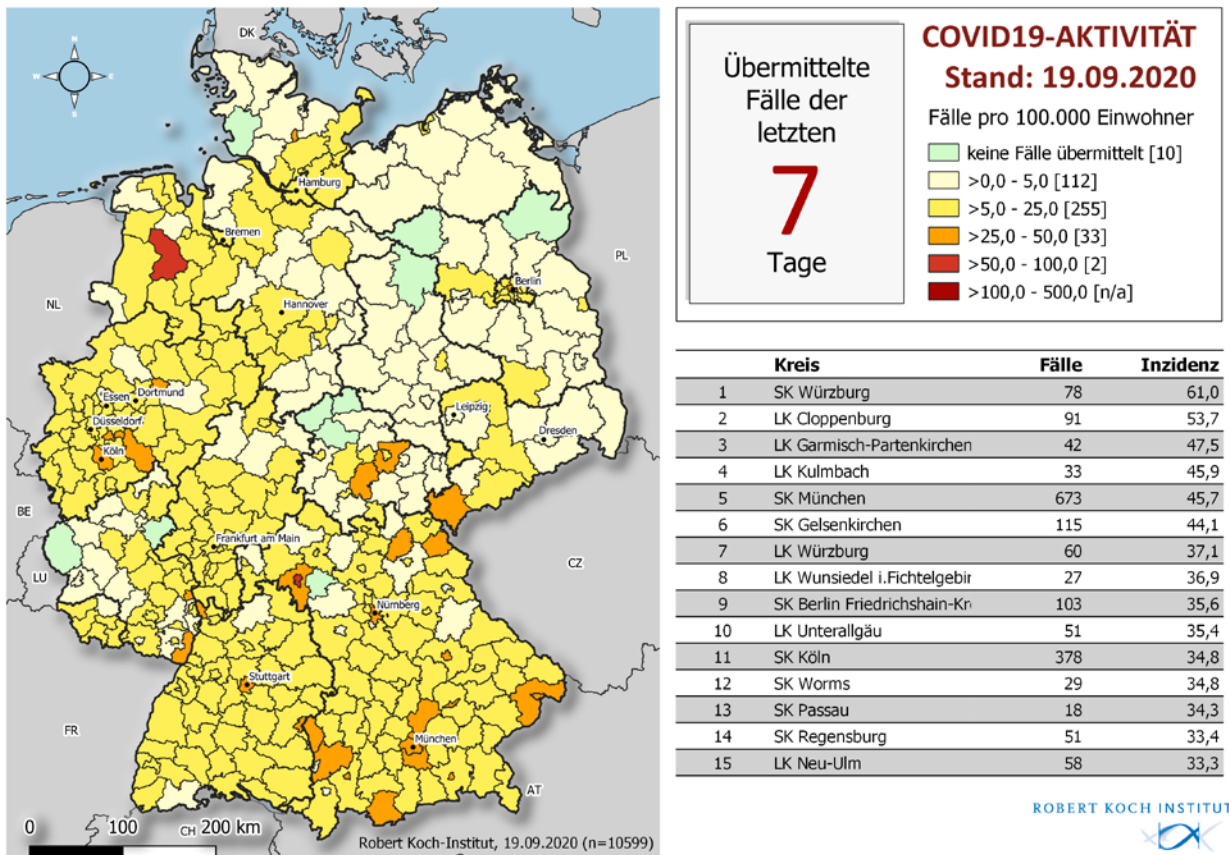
DK
N
W
E
S
Hamburg
Bremen
Berlin
PL
NL
Hannover
Essen
Dortmund
Düsseldorf
Köln
Leipzig
Dresden
BE
Frankfurt am Main
LU
CZ
Nürnberg
Stuttgart
FR
München
AT
0
100
200 km
CH
Robert Koch-Institut, 19.09.2020 (n=10599)

Übermittelte Fälle der letzten
7
Tage

COVID19-AKTIVITÄT
Stand: 19.09.2020
Fälle pro 100.000 Einwohner
keine Fälle übermittelt [10]
>0,0 - 5,0 [112]
>5,0 - 25,0 [255]
>25,0 - 50,0 [33]
>50,0 - 100,0 [2]
>100,0 - 500,0 [n/a]

| | Kreis | Fälle | Inzidenz |
|---|---|---|---|
| 1 | SK Würzburg | 78 | 61,0 |
| 2 | LK Cloppenburg | 91 | 53,7 |
| 3 | LK Garmisch-Partenkirchen | 42 | 47,5 |
| 4 | LK Kulmbach | 33 | 45,9 |
| 5 | SK München | 673 | 45,7 |
| 6 | SK Gelsenkirchen | 115 | 44,1 |
| 7 | LK Würzburg | 60 | 37,1 |
| 8 | LK Wunsiedel i.Fichtelgebir | 27 | 36,9 |
| 9 | SK Berlin Friedrichshain-Kr | 103 | 35,6 |
| 10 | LK Unterallgäu | 51 | 35,4 |
| 11 | SK Köln | 378 | 34,8 |
| 12 | SK Worms | 29 | 34,8 |
| 13 | SK Passau | 18 | 34,3 |
| 14 | SK Regensburg | 51 | 33,4 |
| 15 | LK Neu-Ulm | 58 | 33,3 |

ROBERT KOCH INSTIT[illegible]